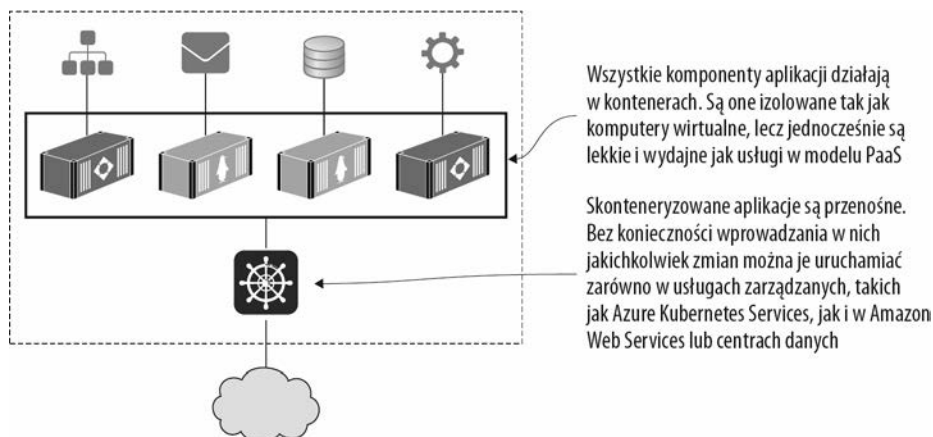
Wszystkie komponenty aplikacji działają w kontenerach. Są one izolowane tak jak komputery wirtualne, lecz jednocześnie są lekkie i wydajne jak usługi w modelu PaaS

Skonteneryzowane aplikacje są przenośne. Bez konieczności wprowadzania w nich jakichkolwiek zmian można je uruchamiać zarówno w usługach zarządzanych, takich jak Azure Kubernetes Services, jak i w Amazon Web Services lub centrach danych